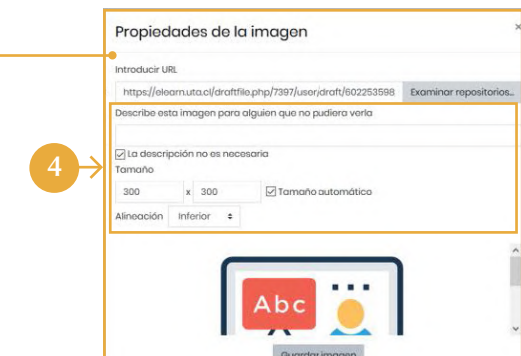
Propiedades de la imagen

×

Introducir URL

https://elearn.uta.cl/draftfile.php/7397/user/draft/602253598

Examinar repositorios...

Describe esta imagen para alguien que no pudiera verla

4

La descripción no es necesaria

Tamaño

300 x 300

Tamaño automático

Alineación Inferior

Abc

Guardar imagen